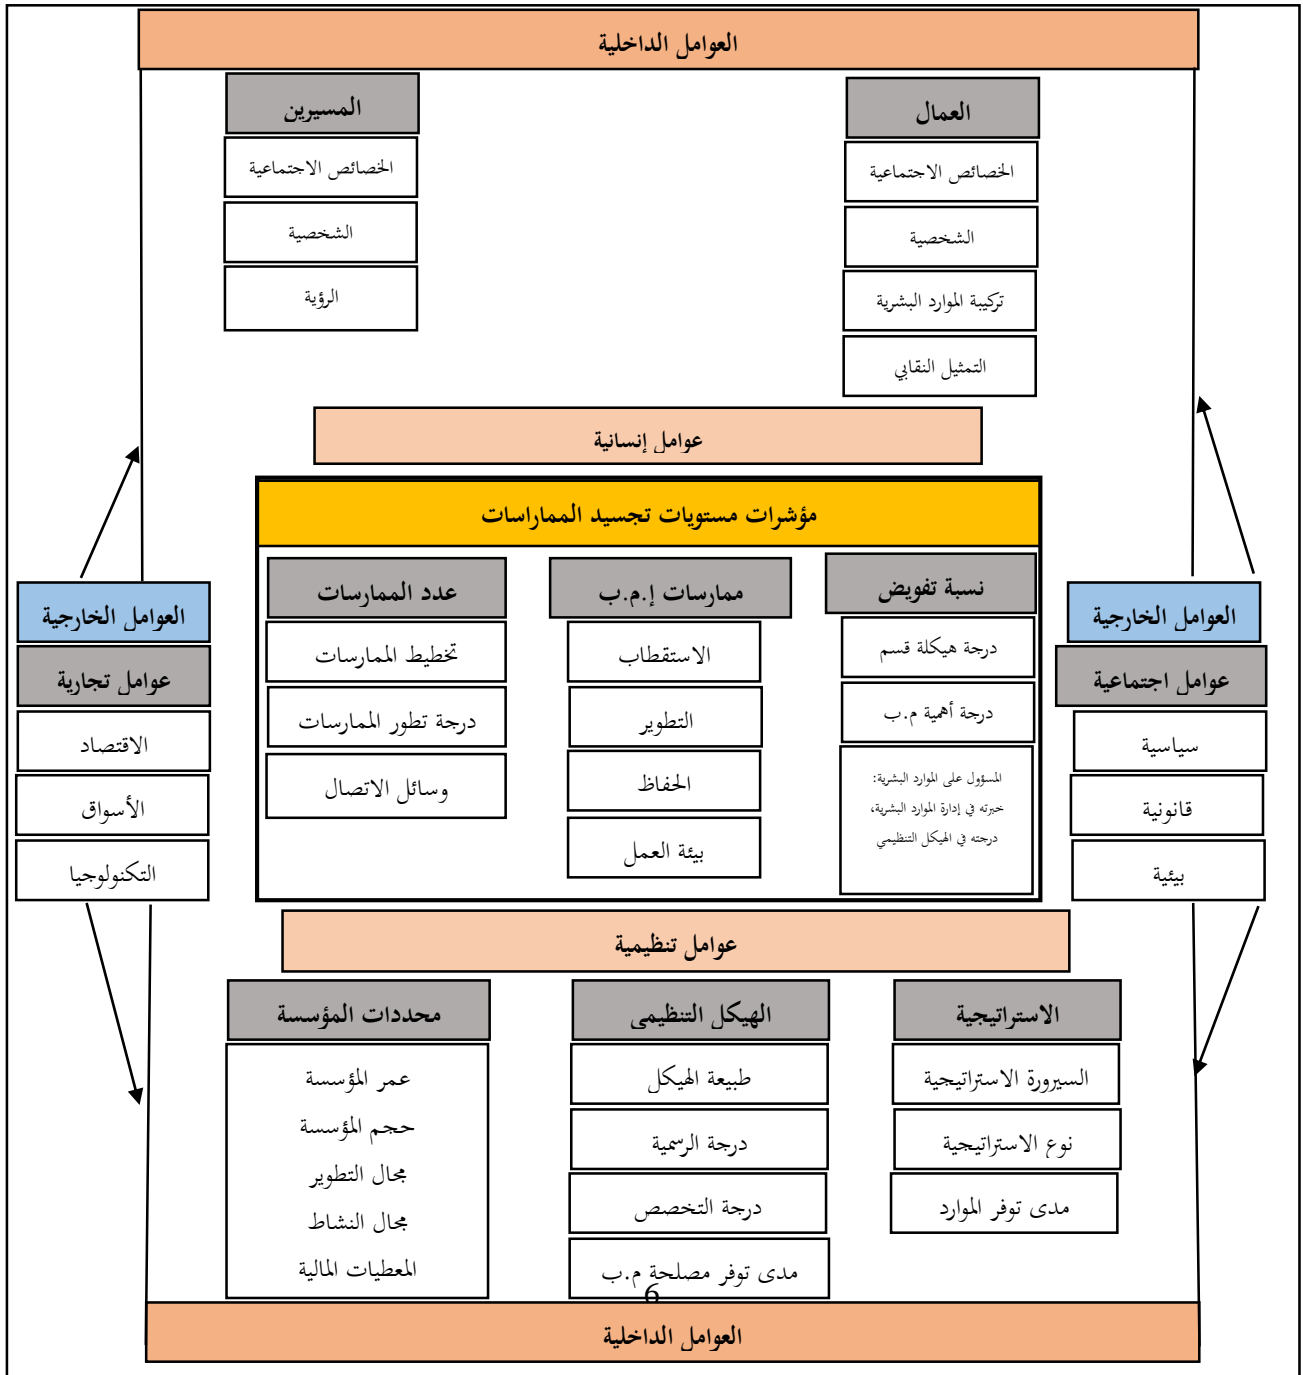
العوامل الداخلية

العمال
الخصائص الاجتماعية
الشخصية
تركيبة الموارد البشرية
التمثيل النقابي

المسيرين
الخصائص الاجتماعية
الشخصية
الرؤية

عوامل إنسانية

العوامل الخارجية
عوامل اجتماعية
سياسية
قانونية
بيئية

مؤشرات مستويات تجسيد الممارسات

نسبة تفويض
درجة هيكلة قسم
درجة أهمية م.ب
المسؤول على الموارد البشرية: خبرته في إدارة الموارد البشرية، درجته في الهيكل التنظيمي

ممارسات إ.م.ب
الاستقطاب
التطوير
الحفاظ
بيئة العمل

عدد الممارسات
تخطيط الممارسات
درجة تطور الممارسات
وسائل الاتصال

العوامل الخارجية
عوامل تجارية
الاقتصاد
الأسواق
التكنولوجيا

عوامل تنظيمية

الاستراتيجية
السيرورة الاستراتيجية
نوع الاستراتيجية
مدى توفر الموارد

الهيكل التنظيمي
طبيعة الهيكل
درجة الرسمية
درجة التخصص
مدى توفر مصلحة م.ب

محددات المؤسسة
عمر المؤسسة
حجم المؤسسة
مجال التطوير
مجال النشاط
المعطيات المالية

6

العوامل الداخلية